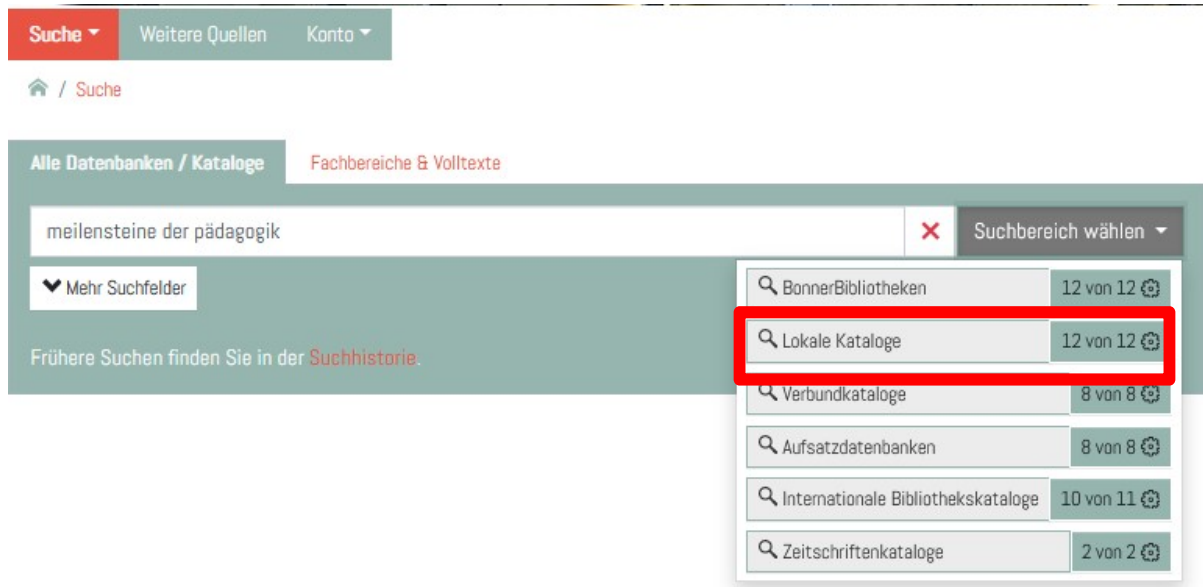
Suche Weitere Quellen Konto

/ Suche

Alle Datenbanken / Kataloge Fachbereiche & Volltexte

meilensteine der pädagogik

Suchbereich wählen

Mehr Suchfelder

Frühere Suchen finden Sie in der Suchhistorie.

BonnerBibliotheken 12 von 12

Lokale Kataloge 12 von 12

Verbundkataloge 8 von 8

Aufsatzdatenbanken 8 von 8

Internationale Bibliothekskataloge 10 von 11

Zeitschriftenkataloge 2 von 2